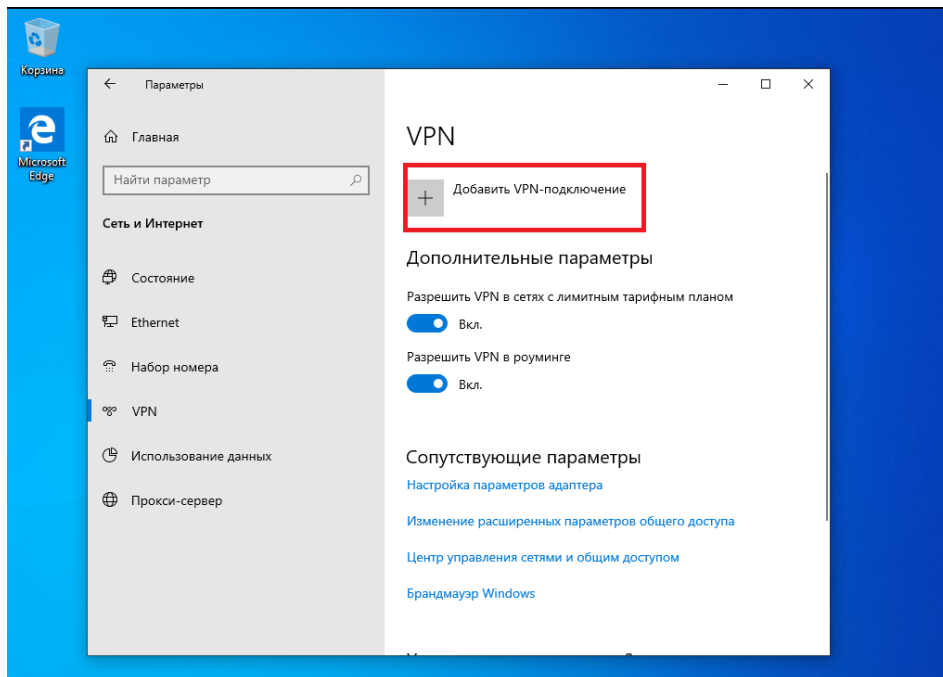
Корзина

Microsoft Edge

Параметры

Главная

Найти параметр

Сеть и Интернет

Состояние

Ethernet

Набор номера

VPN

Использование данных

Прокси-сервер

VPN

Добавить VPN-подключение

Дополнительные параметры

Разрешить VPN в сетях с лимитным тарифным планом

Вкл.

Разрешить VPN в роуминге

Вкл.

Сопутствующие параметры

Настройка параметров адаптера

Изменение расширенных параметров общего доступа

Центр управления сетями и общим доступом

Брандмауэр Windows

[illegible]